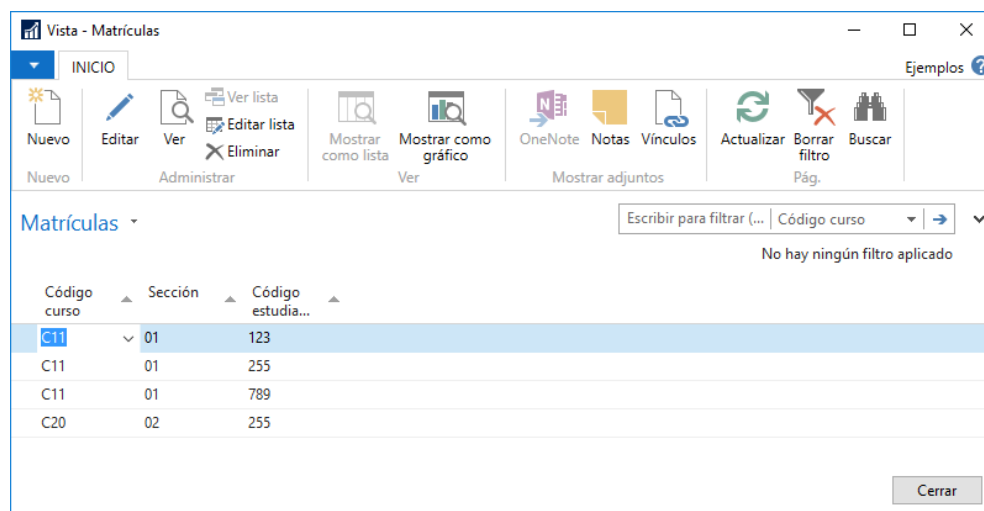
Vista - Matrículas

INICIO

Ejemplos

Nuevo
Nuevo

Editar
Ver
Ver lista
Editar lista
Eliminar
Administrar

Mostrar como lista
Mostrar como gráfico
Ver

OneNote
Notas
Vínculos
Mostrar adjuntos

Actualizar
Borrar filtro
Buscar
Pág.

Matrículas

Escribir para filtrar (... | Código curso

No hay ningún filtro aplicado

| Código curso | Sección | Código estudia... |
|---|---|---|
| C11 | 01 | 123 |
| C11 | 01 | 255 |
| C11 | 01 | 789 |
| C20 | 02 | 255 |

Cerrar